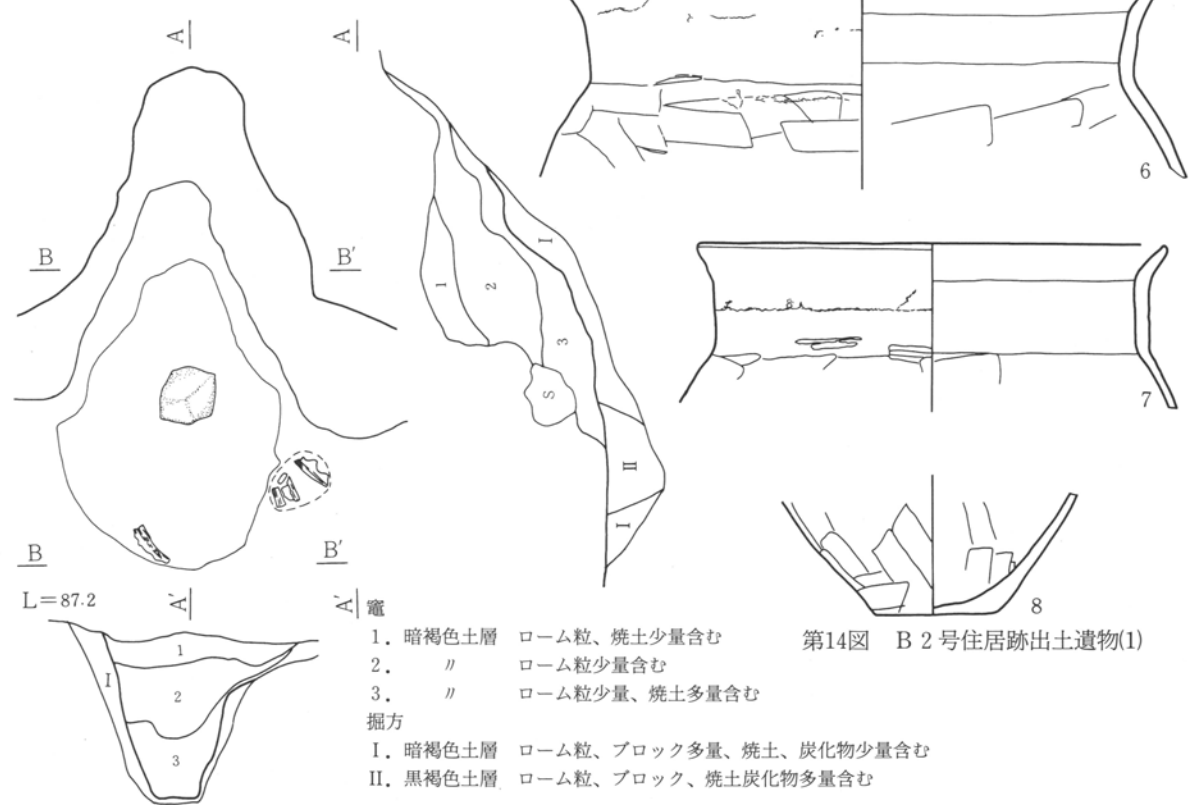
A

A

B

B′

1

2

I

3

S

II

I

B

B′

L＝87.2

A′

A′

1

I

2

3

6

7

8

竈

1．暗褐色土層　ローム粒、焼土少量含む

2．　〃　　　ローム粒少量含む

3．　〃　　　ローム粒少量、焼土多量含む

掘方

I．暗褐色土層　ローム粒、ブロック多量、焼土、炭化物少量含む

II．黒褐色土層　ローム粒、ブロック、焼土炭化物多量含む

第14図　B 2 号住居跡出土遺物(1)